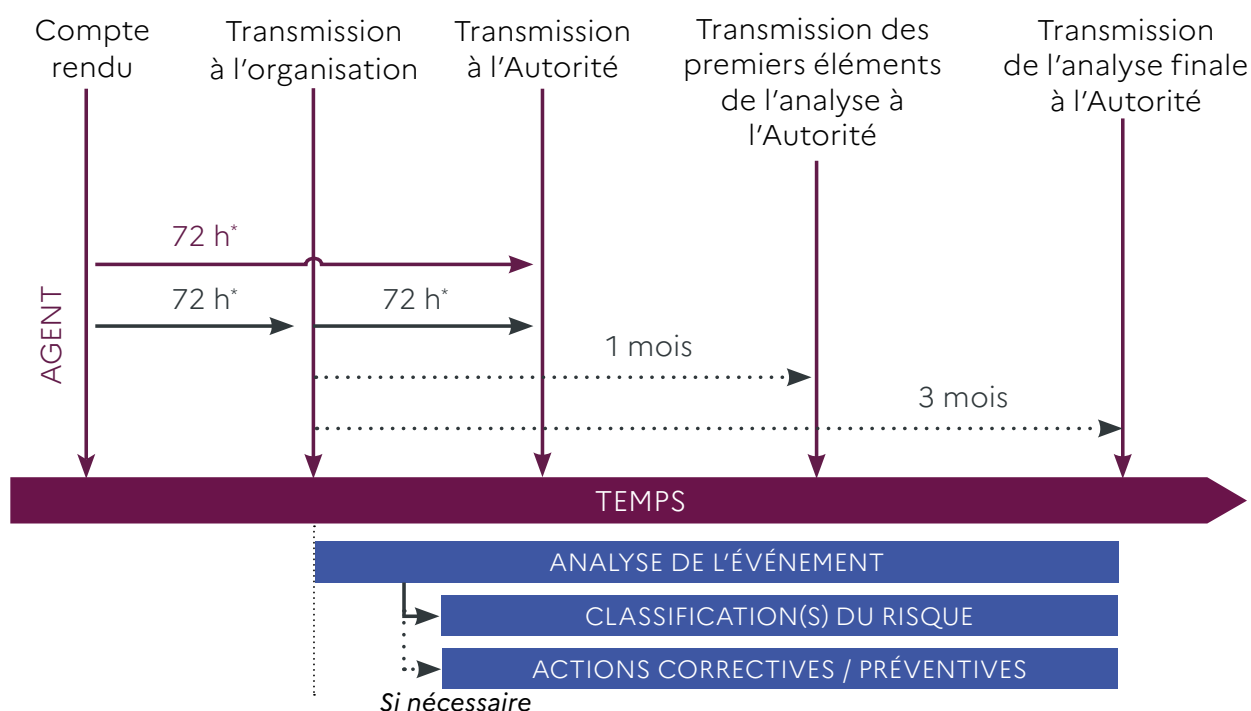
Compte rendu

Transmission à l’organisation

Transmission à l’Autorité

Transmission des premiers éléments de l’analyse à l’Autorité

Transmission de l’analyse finale à l’Autorité

AGENT

72 h*

72 h*

72 h*

1 mois

3 mois

TEMPS

ANALYSE DE L’ÉVÉNEMENT

CLASSIFICATION(S) DU RISQUE

ACTIONS CORRECTIVES / PRÉVENTIVES

Si nécessaire